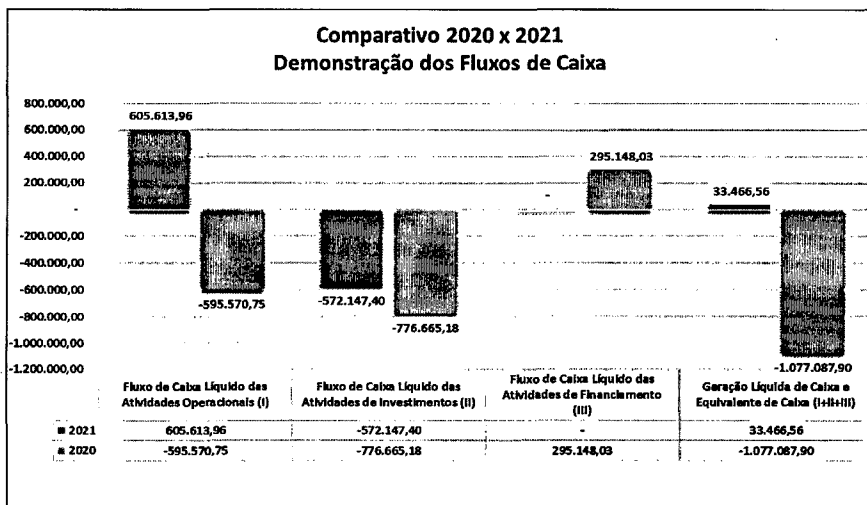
Comparativo 2020 x 2021
Demonstração dos Fluxos de Caixa

800.000,00
600.000,00
400.000,00
200.000,00
-
-200.000,00
-400.000,00
-600.000,00
-800.000,00
-1.000.000,00
-1.200.000,00

605.613,96
-595.570,75
-572.147,40
-776.665,18
-
295.148,03
33.466,56
-1.077.087,90

| | Fluxo de Caixa Líquido das Atividades Operacionais (I) | Fluxo de Caixa Líquido das Atividades de Investimentos (II) | Fluxo de Caixa Líquido das Atividades de Financiamento (III) | Geração Líquida de Caixa e Equivalente de Caixa (I+II+III) |
|---|---|---|---|---|
| 2021 | 605.613,96 | -572.147,40 | - | 33.466,56 |
| 2020 | -595.570,75 | -776.665,18 | 295.148,03 | -1.077.087,90 |